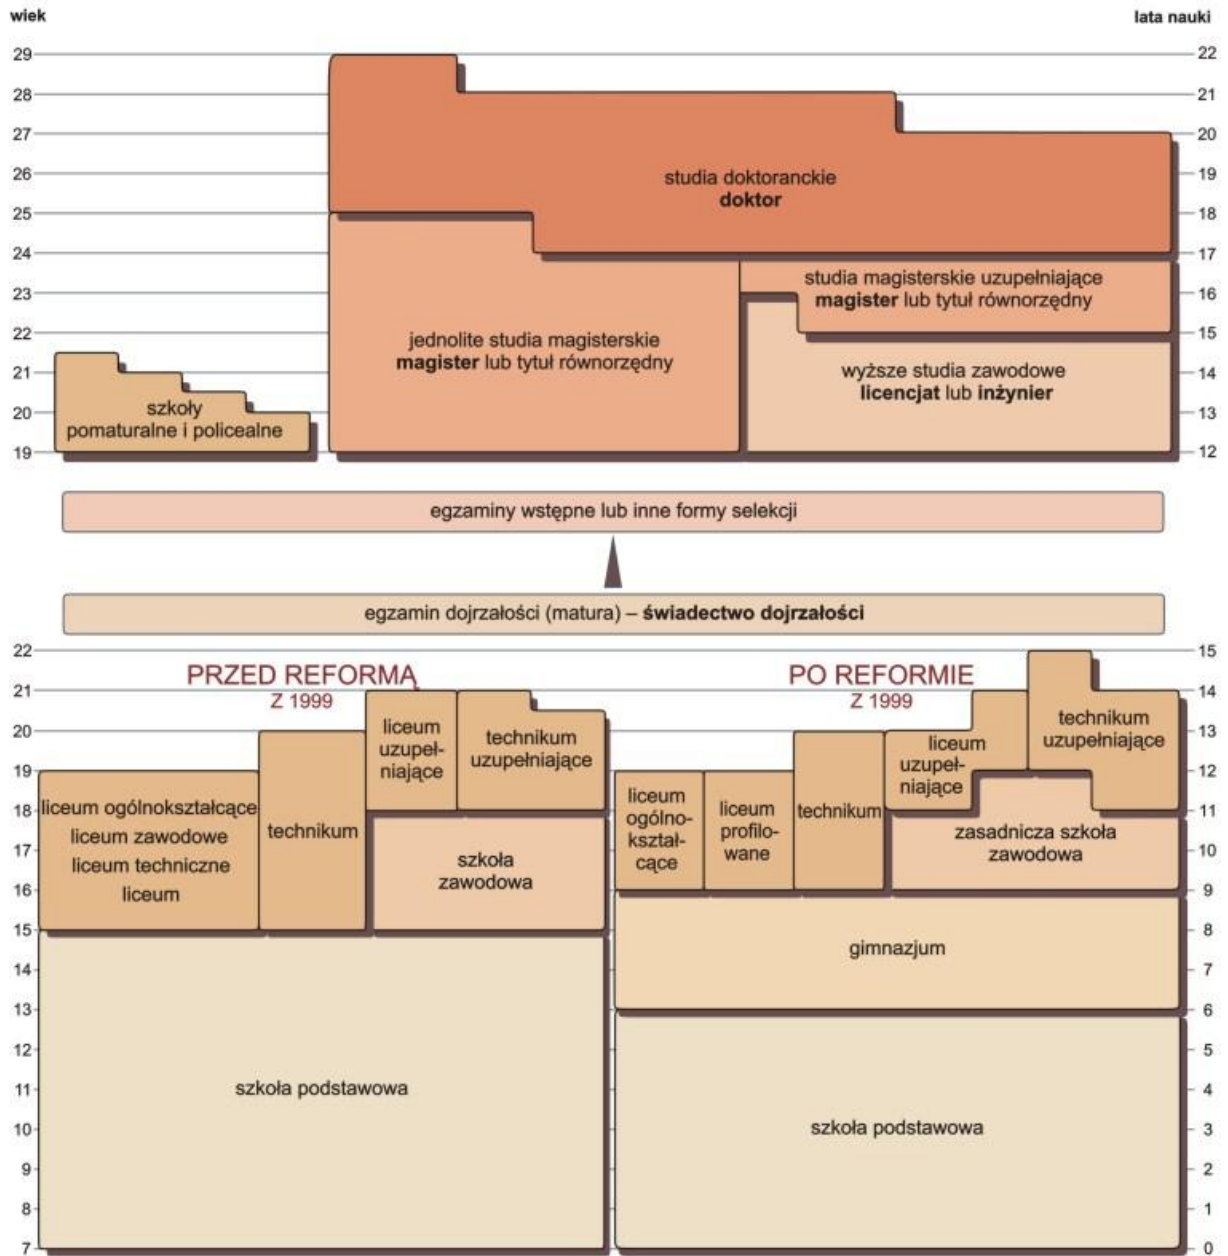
wiek

lata nauki

29
28
27
26
25
24
23
22
21
20
19

22
21
20
19
18
17
16
15
14
13
12

studia doktoranckie
**doktor**

studia magisterskie uzupełniające
**magister** lub tytuł równorzędny

jednolite studia magisterskie
**magister** lub tytuł równorzędny

wyższe studia zawodowe
**licencjat** lub **inżynier**

szkoły pomaturalne i policealne

egzaminy wstępne lub inne formy selekcji

egzamin dojrzałości (matura) – **świadectwo dojrzałości**

22
21
20
19
18
17
16
15
14
13
12
11
10
9
8
7

15
14
13
12
11
10
9
8
7
6
5
4
3
2
1
0

PRZED REFORMĄ
Z 1999

liceum ogólnokształcące
liceum zawodowe
liceum techniczne
liceum

technikum

liceum uzupełniające

technikum uzupełniające

szkoła zawodowa

szkoła podstawowa

PO REFORMIE
Z 1999

liceum ogólnokształcące

liceum profilowane

technikum

liceum uzupełniające

technikum uzupełniające

zasadnicza szkoła zawodowa

gimnazjum

szkoła podstawowa